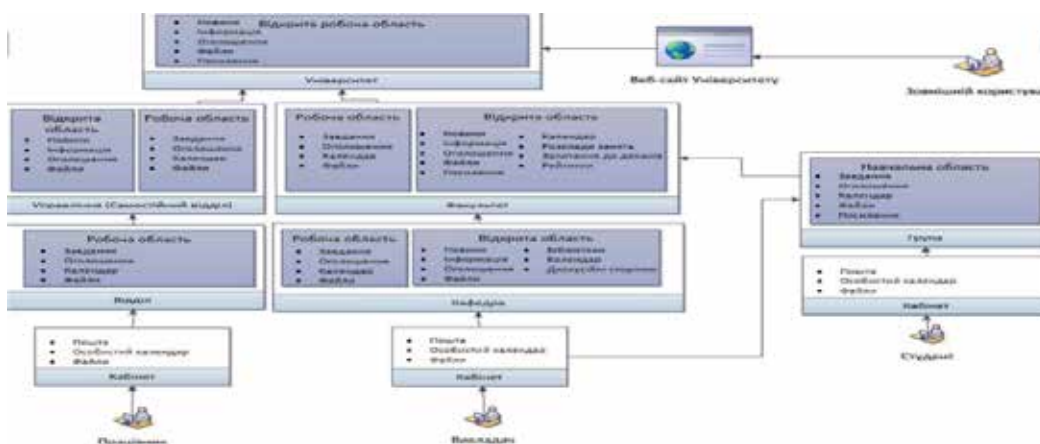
Відкрита робоча область
- Новини
- Інформація
- Оголошення
- Файли
- Посилання

Університет

Веб-сайт Університету

Зовнішній користувач

Відкрита область
- Новини
- Інформація
- Оголошення
- Файли

Робоча область
- Завдання
- Оголошення
- Календар
- Файли

Управління (Самостійний відділ)

Робоча область
- Завдання
- Оголошення
- Календар
- Файли

Відкрита область
- Новини
- Інформація
- Оголошення
- Файли
- Посилання
- Календар
- Розклади занять
- Зрилання до джерел
- Рейтинги

Факультет

Навчальна область
- Завдання
- Оголошення
- Календар
- Файли
- Посилання

Група

Робоча область
- Завдання
- Оголошення
- Календар
- Файли

Відділ

Робоча область
- Завдання
- Оголошення
- Календар
- Файли

Відкрита область
- Новини
- Інформація
- Оголошення
- Файли
- Бібліотеки
- Календар
- Дискусійні сторінки

Кафедра

- Пошта
- Особистий календар
- Файли

Кабінет

Студент

- Пошта
- Особистий календар
- Файли

Кабінет

- Пошта
- Особистий календар
- Файли

Кабінет

Працівник

Викладач